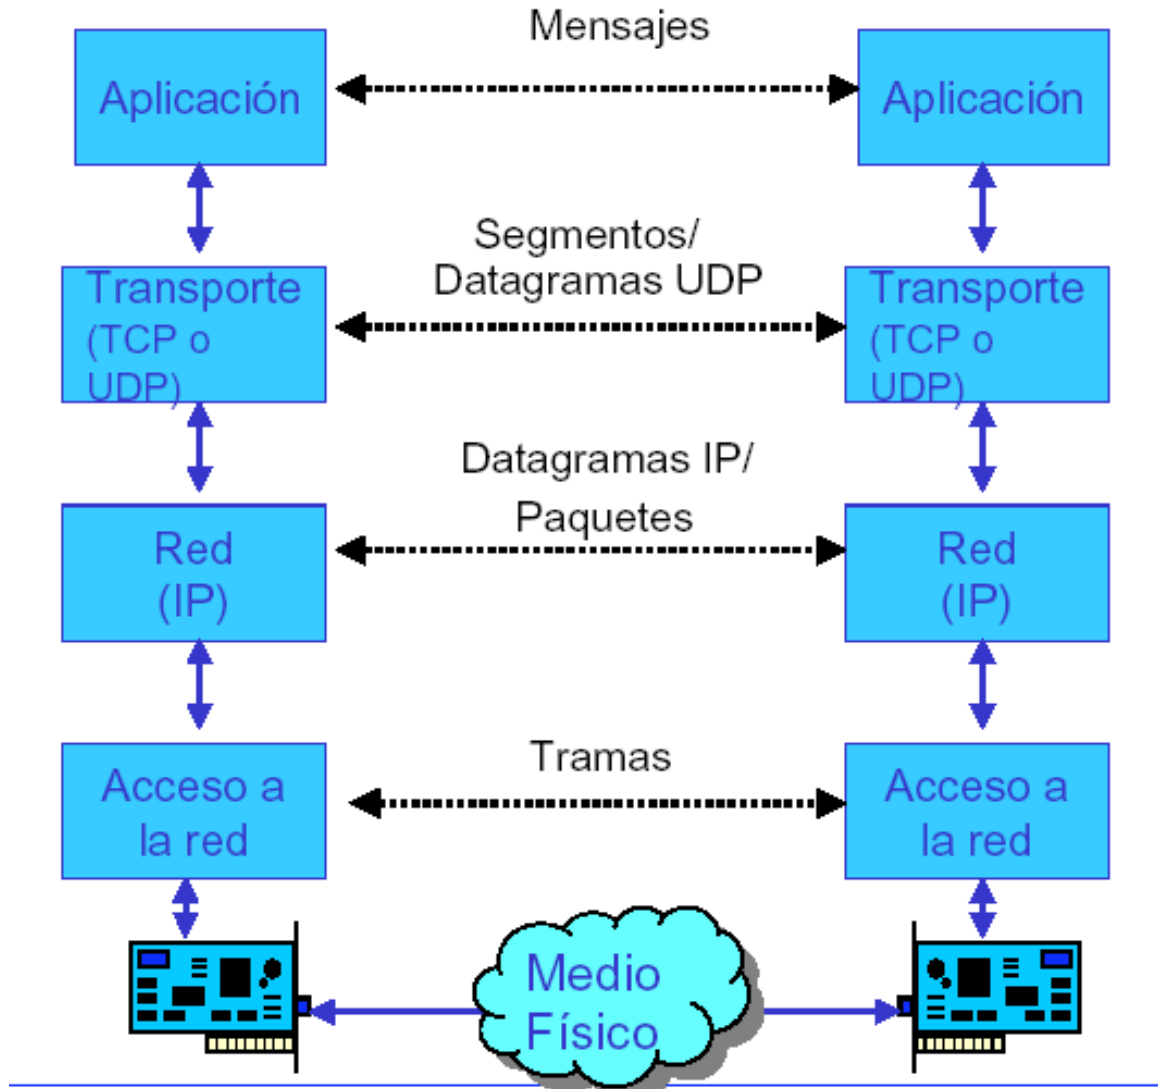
Aplicación

Mensajes

Aplicación

Transporte (TCP o UDP)

Segmentos/ Datagramas UDP

Transporte (TCP o UDP)

Red (IP)

Datagramas IP/ Paquetes

Red (IP)

Acceso a la red

Tramas

Acceso a la red

Medio Físico